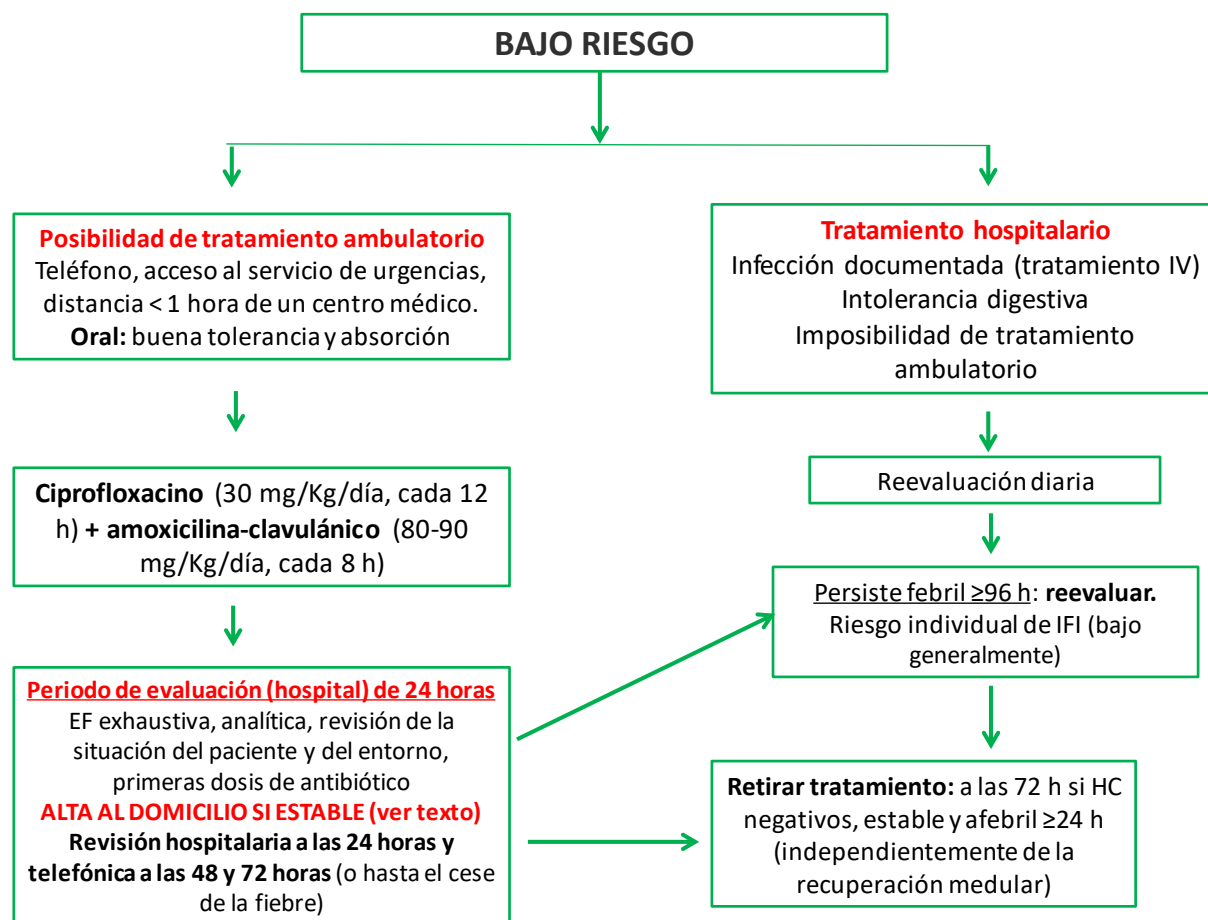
BAJO RIESGO

Posibilidad de tratamiento ambulatorio
Teléfono, acceso al servicio de urgencias, distancia < 1 hora de un centro médico.
Oral: buena tolerancia y absorción

Ciprofloxacino (30 mg/Kg/día, cada 12 h) + amoxicilina-clavulánico (80-90 mg/Kg/día, cada 8 h)

Periodo de evaluación (hospital) de 24 horas
EF exhaustiva, analítica, revisión de la situación del paciente y del entorno, primeras dosis de antibiótico
ALTA AL DOMICILIO SI ESTABLE (ver texto)
Revisión hospitalaria a las 24 horas y telefónica a las 48 y 72 horas (o hasta el cese de la fiebre)

Tratamiento hospitalario
Infección documentada (tratamiento IV)
Intolerancia digestiva
Imposibilidad de tratamiento ambulatorio

Reevaluación diaria

Persiste febril ≥96 h: reevaluar.
Riesgo individual de IFI (bajo generalmente)

Retirar tratamiento: a las 72 h si HC negativos, estable y afebril ≥24 h (independientemente de la recuperación medular)